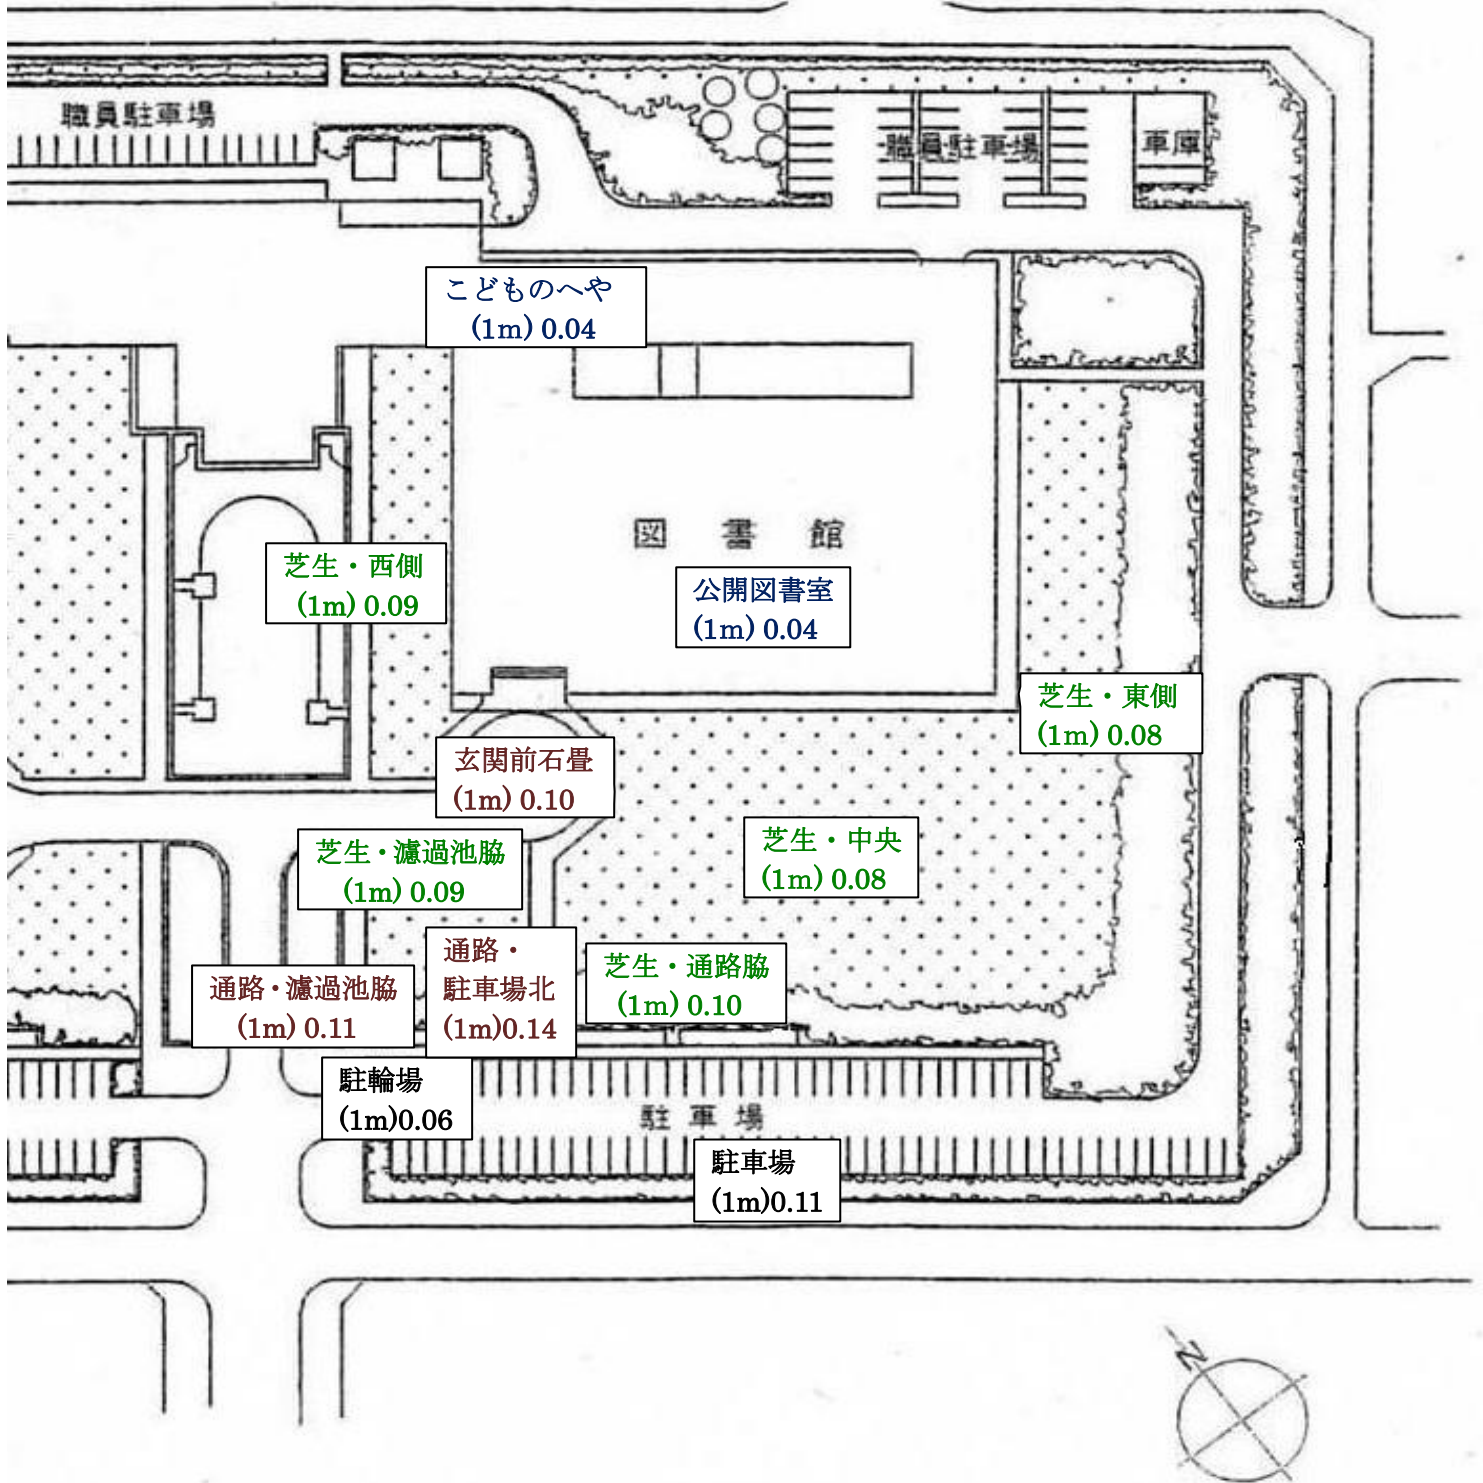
職員駐車場

職員駐車場

車庫

こどものへや
(1m) 0.04

図 書 館

公開図書室
(1m) 0.04

芝生・西側
(1m) 0.09

芝生・東側
(1m) 0.08

玄関前石畳
(1m) 0.10

芝生・濾過池脇
(1m) 0.09

芝生・中央
(1m) 0.08

通路・濾過池脇
(1m) 0.11

通路・
駐車場北
(1m)0.14

芝生・通路脇
(1m) 0.10

駐輪場
(1m)0.06

駐 車 場

駐車場
(1m)0.11

N